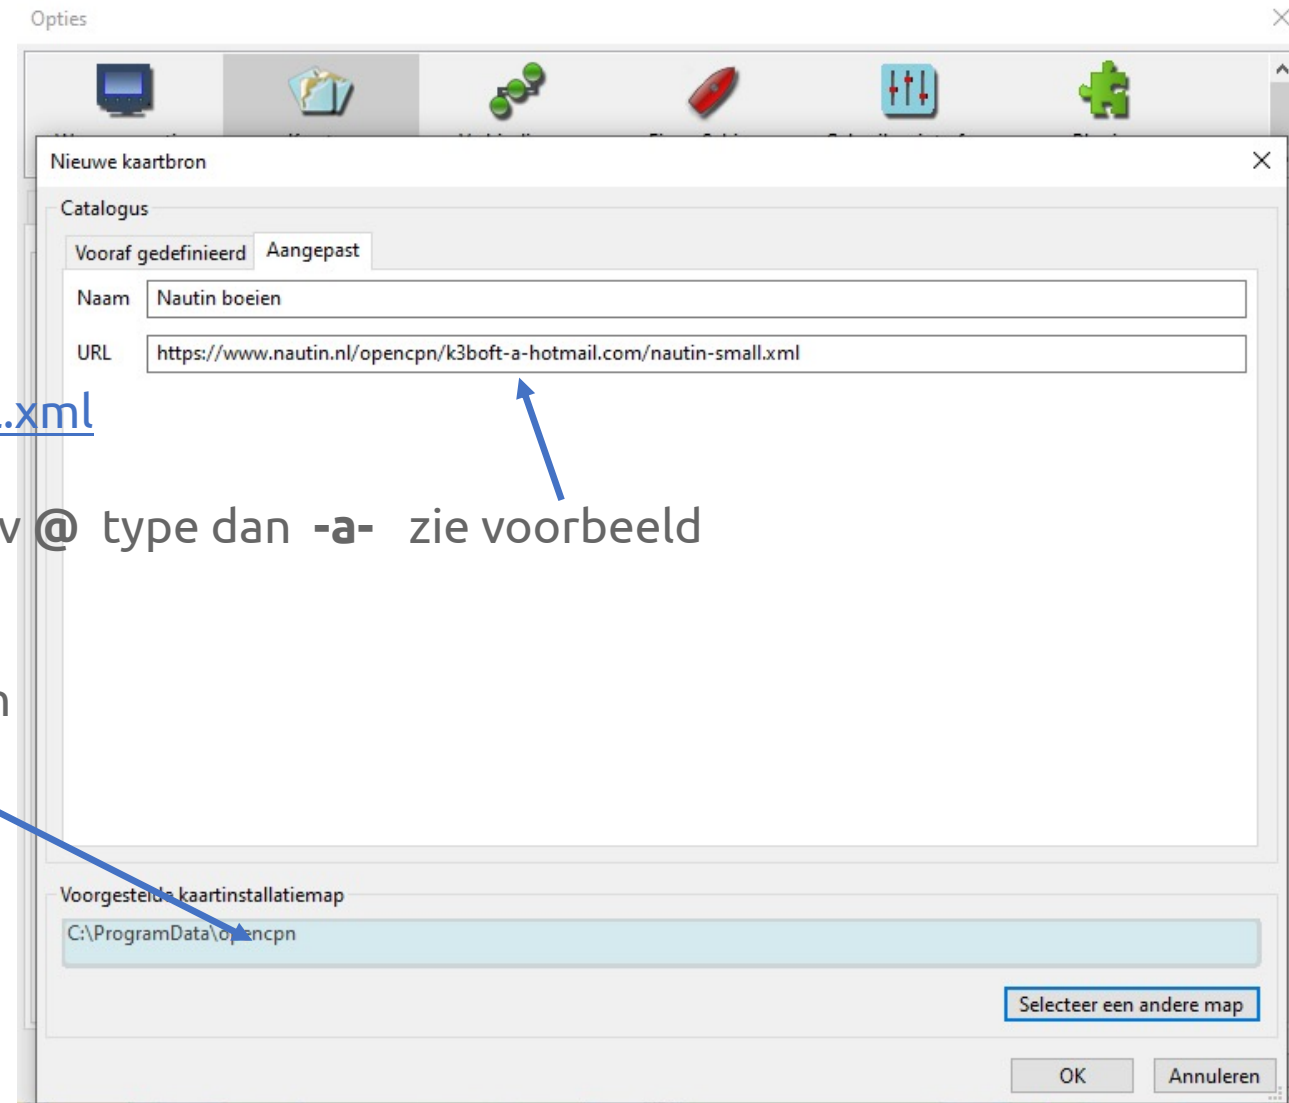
Opties

Nieuwe kaartbron

Catalogus

Vooraf gedefinieerd | Aangepast

Naam Nautin boeien

URL https://www.nautin.nl/opencpn/k3boft-a-hotmail.com/nautin-small.xml

.xml

v @ type dan **-a-** zie voorbeeld

n

Voorgestelde kaartinstallatiemap

C:\ProgramData\opencpn

Selecteer een andere map

OK Annuleren